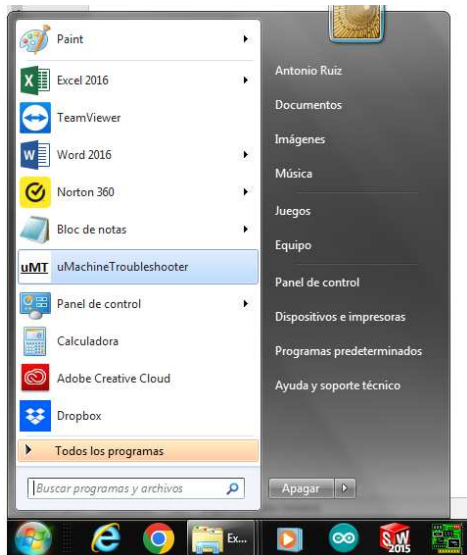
Paint
Excel 2016
TeamViewer
Word 2016
Norton 360
Bloc de notas
uMT uMachineTroubleshooter
Panel de control
Calculadora
Adobe Creative Cloud
Dropbox
Todos los programas
Buscar programas y archivos

Antonio Ruiz
Documentos
Imágenes
Música
Juegos
Equipo
Panel de control
Dispositivos e impresoras
Programas predeterminados
Ayuda y soporte técnico
Apagar

Ex...
SW 2015